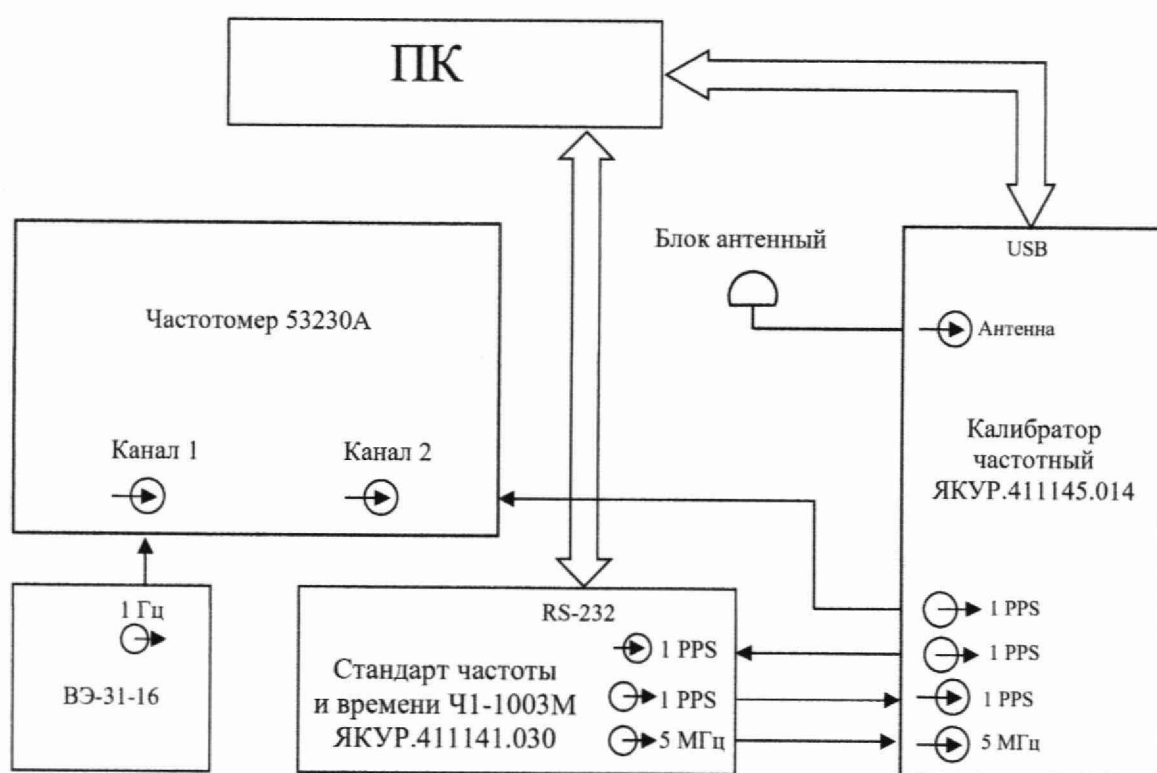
ПК

Блок антенный

USB

Частотомер 53230А

Антенна

Канал 1

Канал 2

Калибратор частотный ЯКУР.411145.014

1 Гц

ВЭ-31-16

RS-232

Стандарт частоты и времени Ч1-1003М ЯКУР.411141.030

1 PPS

1 PPS

5 МГц

1 PPS

1 PPS

1 PPS

5 МГц